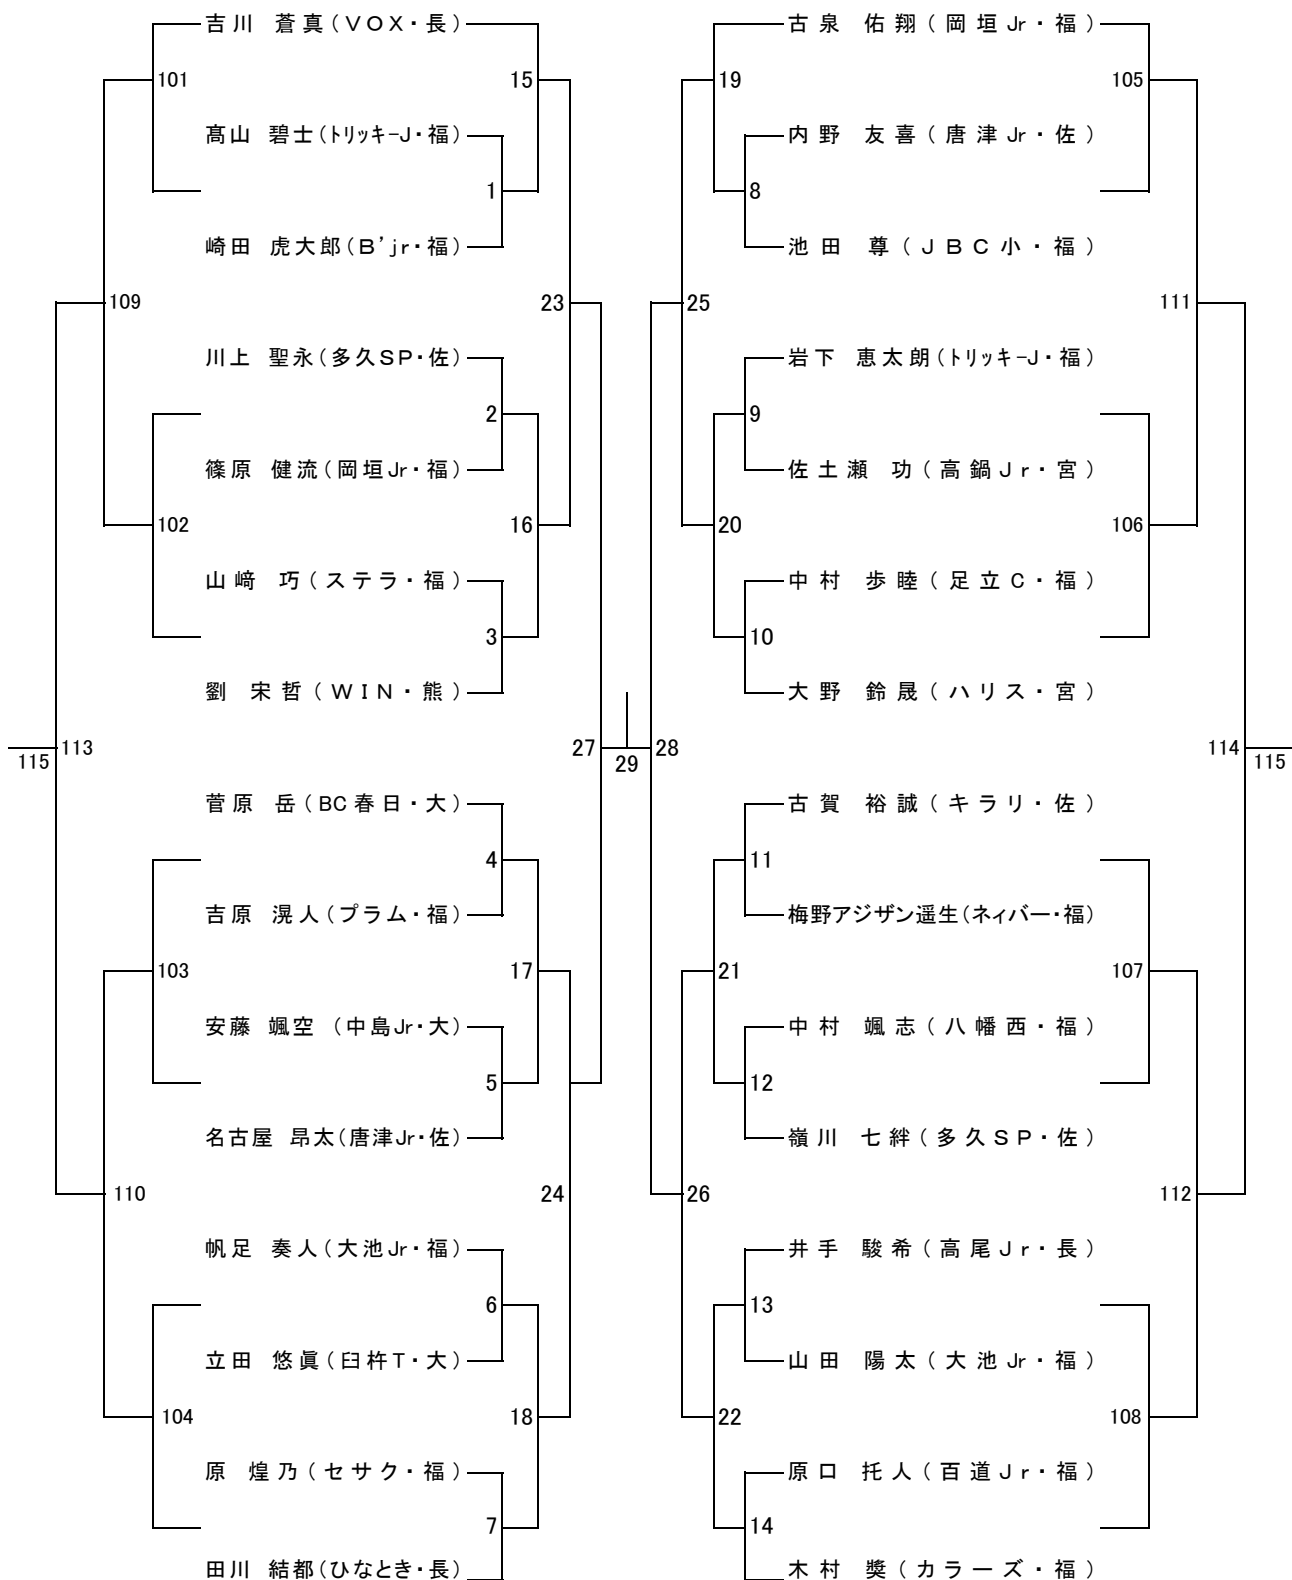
吉川 蒼真（VOX・長）
101
15
髙山 碧士（トリッキーJ・福）
1
崎田 虎大郎（B'jr・福）
109
23
川上 聖永（多久SP・佐）
2
篠原 健流（岡垣Jr・福）
102
16
山﨑 巧（ステラ・福）
3
劉 宋哲（WIN・熊）
115
113
27
29
28
菅原 岳（BC春日・大）
4
吉原 滉人（プラム・福）
103
17
安藤 颯空（中島Jr・大）
5
名古屋 昂太（唐津Jr・佐）
110
24
帆足 奏人（大池Jr・福）
6
立田 悠眞（臼杵T・大）
104
18
原 煌乃（セサク・福）
7
田川 結都（ひなとき・長）

古泉 佑翔（岡垣Jr・福）
19
105
内野 友喜（唐津Jr・佐）
8
池田 尊（JBC小・福）
25
111
岩下 恵太朗（トリッキーJ・福）
9
佐土瀬 功（高鍋Jr・宮）
20
106
中村 歩睦（足立C・福）
10
大野 鈴晟（ハリス・宮）
114
115
古賀 裕誠（キラリ・佐）
11
梅野アジザン遥生（ネィバー・福）
21
107
中村 颯志（八幡西・福）
12
嶺川 七絆（多久SP・佐）
26
112
井手 駿希（高尾Jr・長）
13
山田 陽太（大池Jr・福）
22
108
原口 托人（百道Jr・福）
14
木村 奨（カラーズ・福）